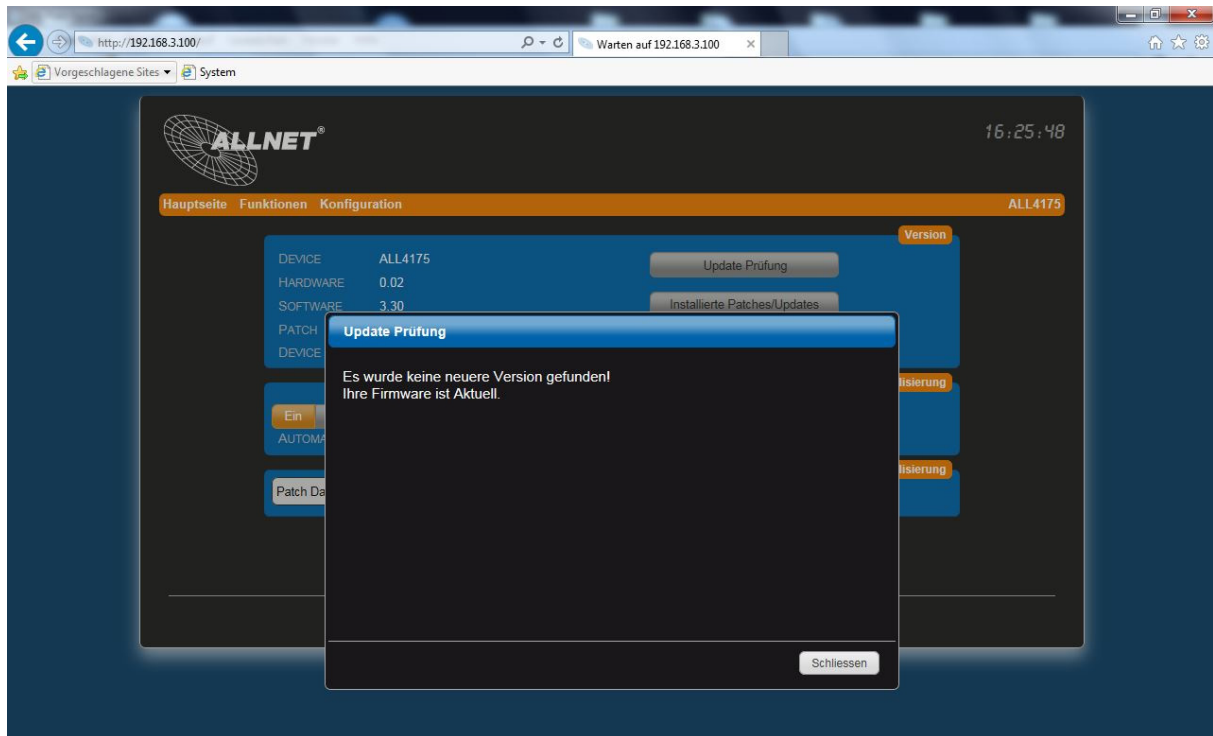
http://192.168.3.100/

Warten auf 192.168.3.100

Vorgeschlagene Sites ▾ System

ALLNET®

16:25:48

Hauptseite Funktionen Konfiguration

ALL4175

Version

| DEVICE | ALL4175 |
|---|---|
| HARDWARE | 0.02 |
| SOFTWARE | 3.30 |
| PATCH | |
| DEVICE | |

Update Prüfung

Installierte Patches/Updates

lisierung

Ein

AUTOMA

lisierung

Patch Da

Update Prüfung

Es wurde keine neuere Version gefunden!
Ihre Firmware ist Aktuell.

Schliessen